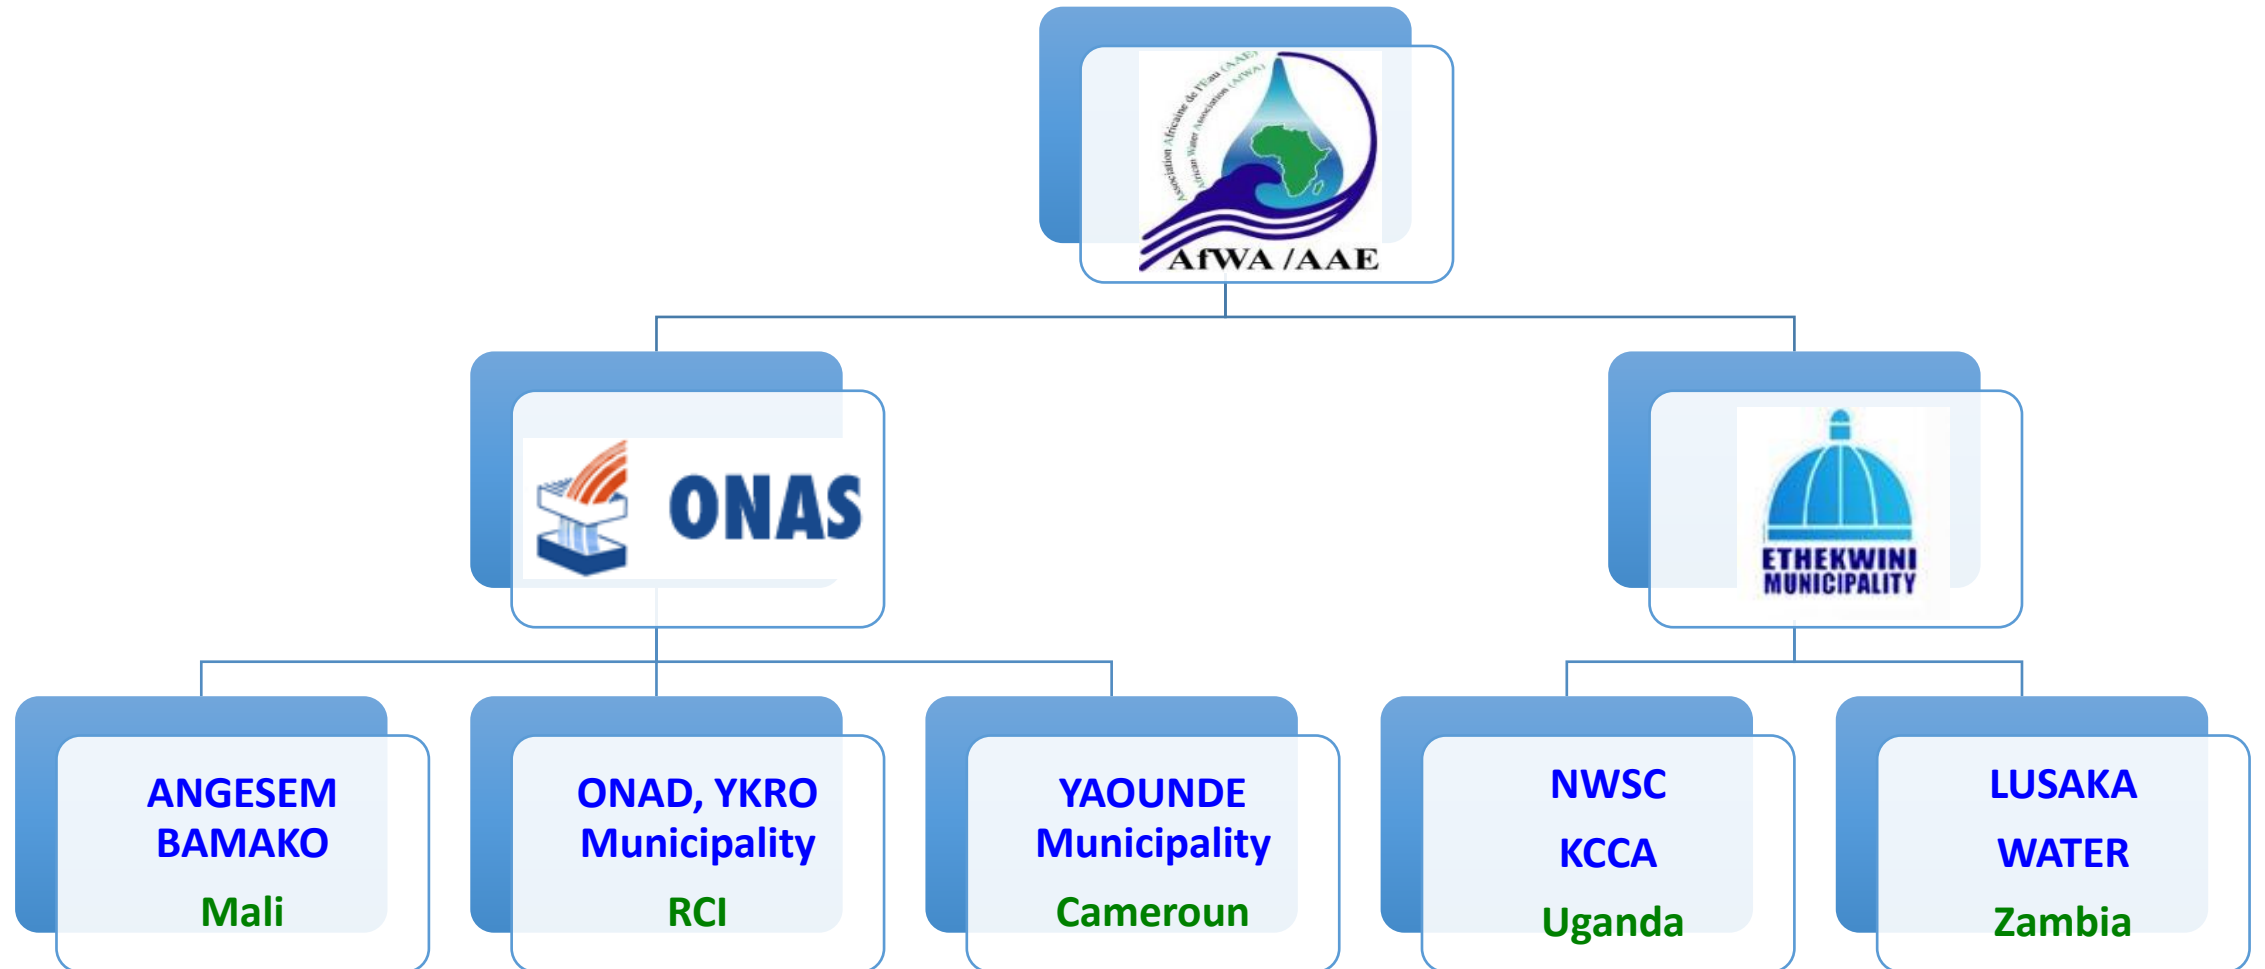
Association Africaine de l'Eau (AAE)
African Water Association (AfWA)
AfWA /AAE

ONAS

ETHEKWINI MUNICIPALITY

ANGESEM BAMAKO
Mali

ONAD, YKRO Municipality
RCI

YAOUNDE Municipality
Cameroun

NWSC
KCCA
Uganda

LUSAKA
WATER
Zambia